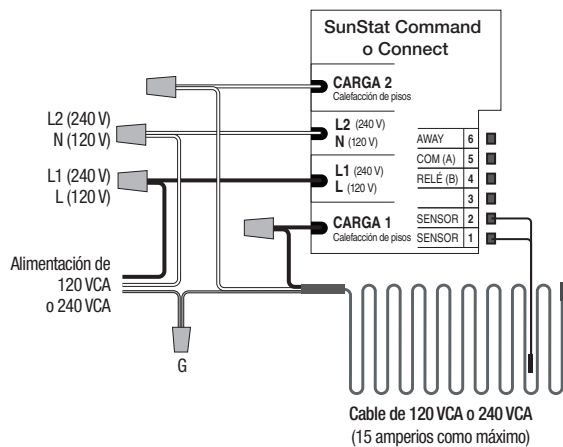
SunStat Command o Connect

CARGA 2
Calefacción de pisos

L2 (240 V)
N (120 V)

L1 (240 V)
L (120 V)

CARGA 1
Calefacción de pisos

| AWAY | 6 |
|---|---|
| COM (A) | 5 |
| RELÉ (B) | 4 |
| | 3 |
| SENSOR | 2 |
| SENSOR | 1 |

L2 (240 V)
N (120 V)

L1 (240 V)
L (120 V)

Alimentación de 120 VCA o 240 VCA

G

Cable de 120 VCA o 240 VCA
(15 amperios como máximo)